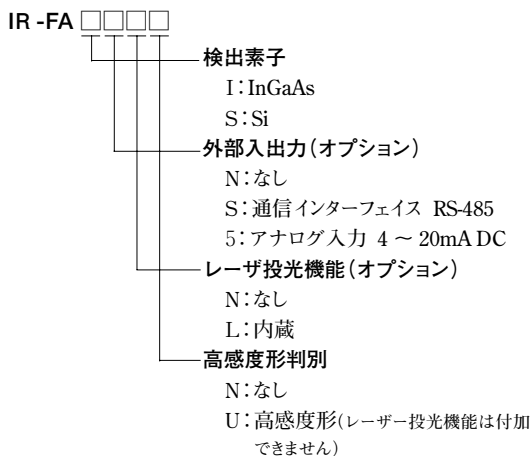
IR -FA □□□□

検出素子
I：InGaAs
S：Si

外部入出力（オプション）
N：なし
S：通信インターフェイス RS-485
5：アナログ入力 4 ～ 20mA DC

レーザ投光機能（オプション）
N：なし
L：内蔵

高感度形判別
N：なし
U：高感度形（レーザー投光機能は付加できません）